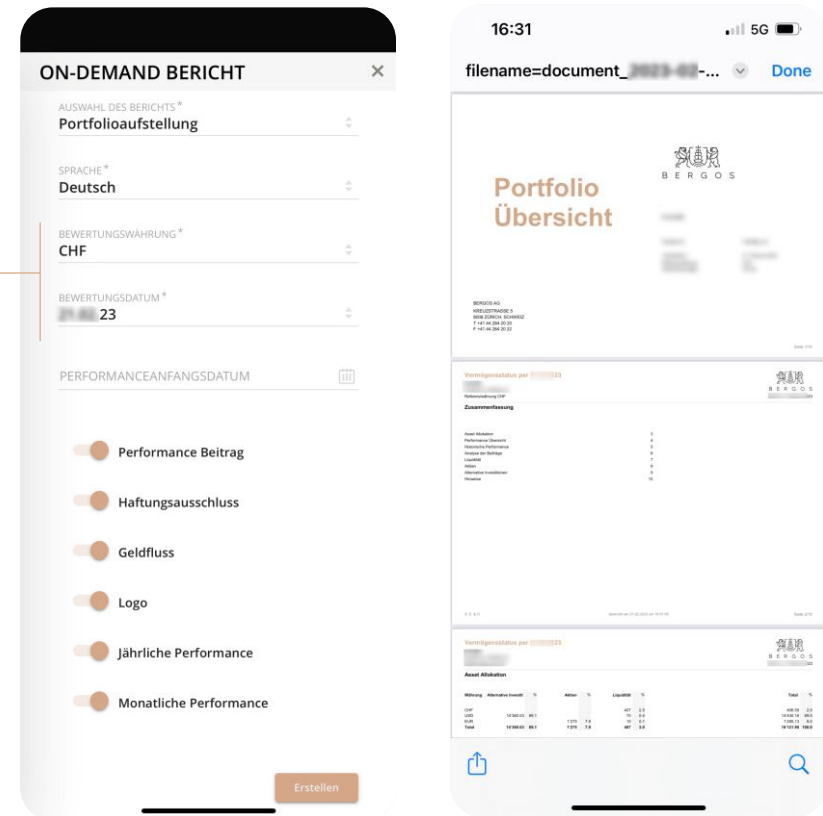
ON-DEMAND BERICHT ×

AUSWAHL DES BERICHTS*
Portfolioaufstellung

SPRACHE*
Deutsch

BEWERTUNGSWÄHRUNG*
CHF

BEWERTUNGSDATUM*
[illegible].23

PERFORMANCEANFANGSDATUM

Performance Beitrag

Haftungsausschluss

Geldfluss

Logo

Jährliche Performance

Monatliche Performance

Erstellen

16:31 5G

filename=document_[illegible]-... Done

BERGOS

Portfolio Übersicht

BERGOS AG
KREUZSTRASSE 5
8008 ZÜRICH, SCHWEIZ
T +41 44 284 20 20
F +41 44 284 20 22

Vermögensstatus per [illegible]23
BERGOS
Referenzwährung CHF
Zusammenfassung

Asset Allokation
Performance Übersicht
Historische Performance
Analyse der Beiträge
Liquidität
Aktien
Alternative Investitionen
Hinweise

Vermögensstatus per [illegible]23
BERGOS
Asset Allokation

| Währung | Alternative Investit | % | Aktien | % | Liquidität | % | Total | % |
|---|---|---|---|---|---|---|---|---|
| CHF | | | | | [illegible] | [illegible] | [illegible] | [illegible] |
| USD | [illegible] | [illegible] | | | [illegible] | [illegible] | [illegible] | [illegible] |
| EUR | | | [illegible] | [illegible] | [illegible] | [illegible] | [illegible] | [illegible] |
| Total | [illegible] | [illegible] | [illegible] | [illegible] | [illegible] | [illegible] | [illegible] | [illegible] |